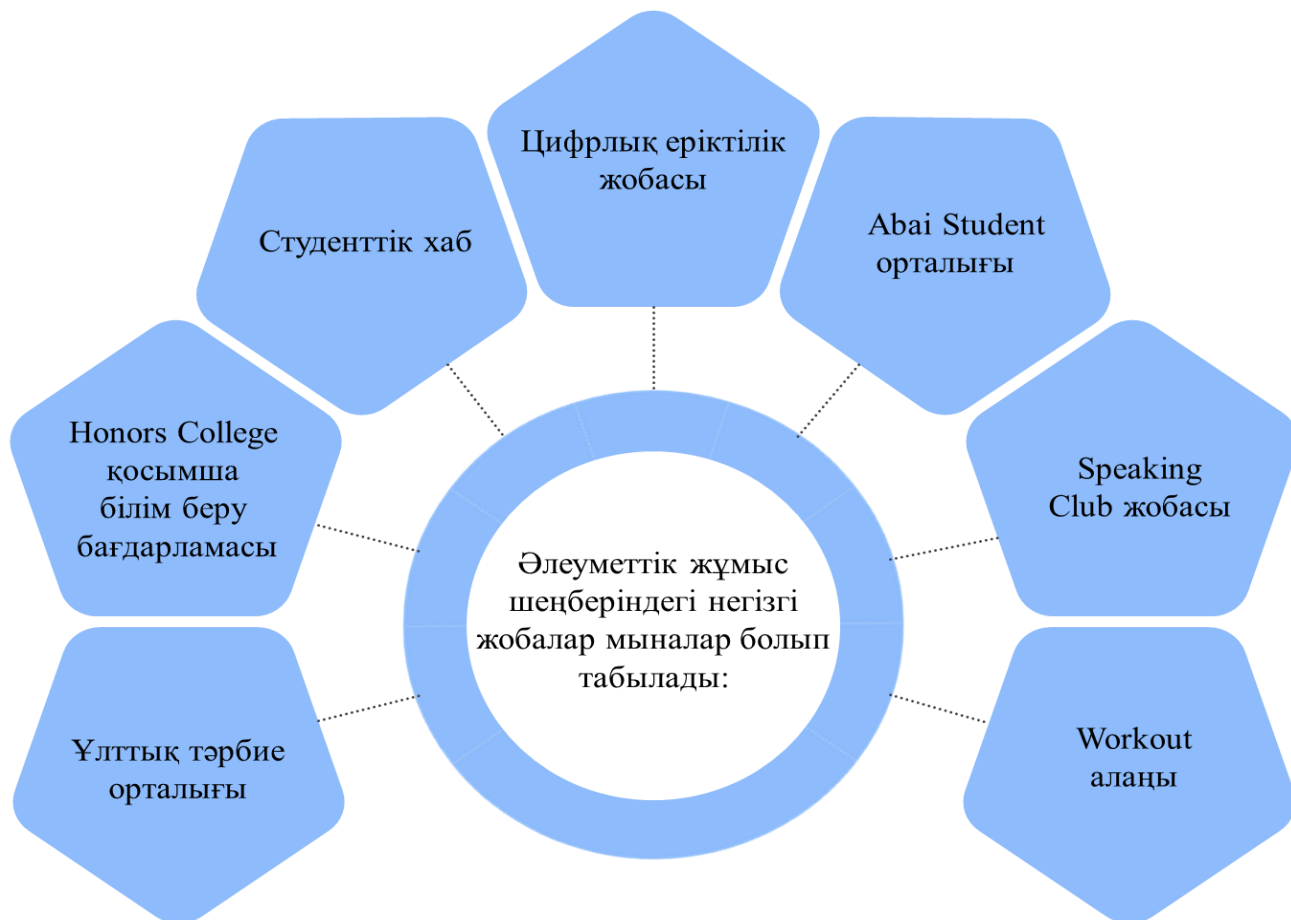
Әлеуметтік жұмыс шеңберіндегі негізгі жобалар мыналар болып табылады:

Цифрлық еріктілік жобасы

Студенттік хаб

Abai Student орталығы

Honors College қосымша білім беру бағдарламасы

Speaking Club жобасы

Ұлттық тәрбие орталығы

Workout алаңы